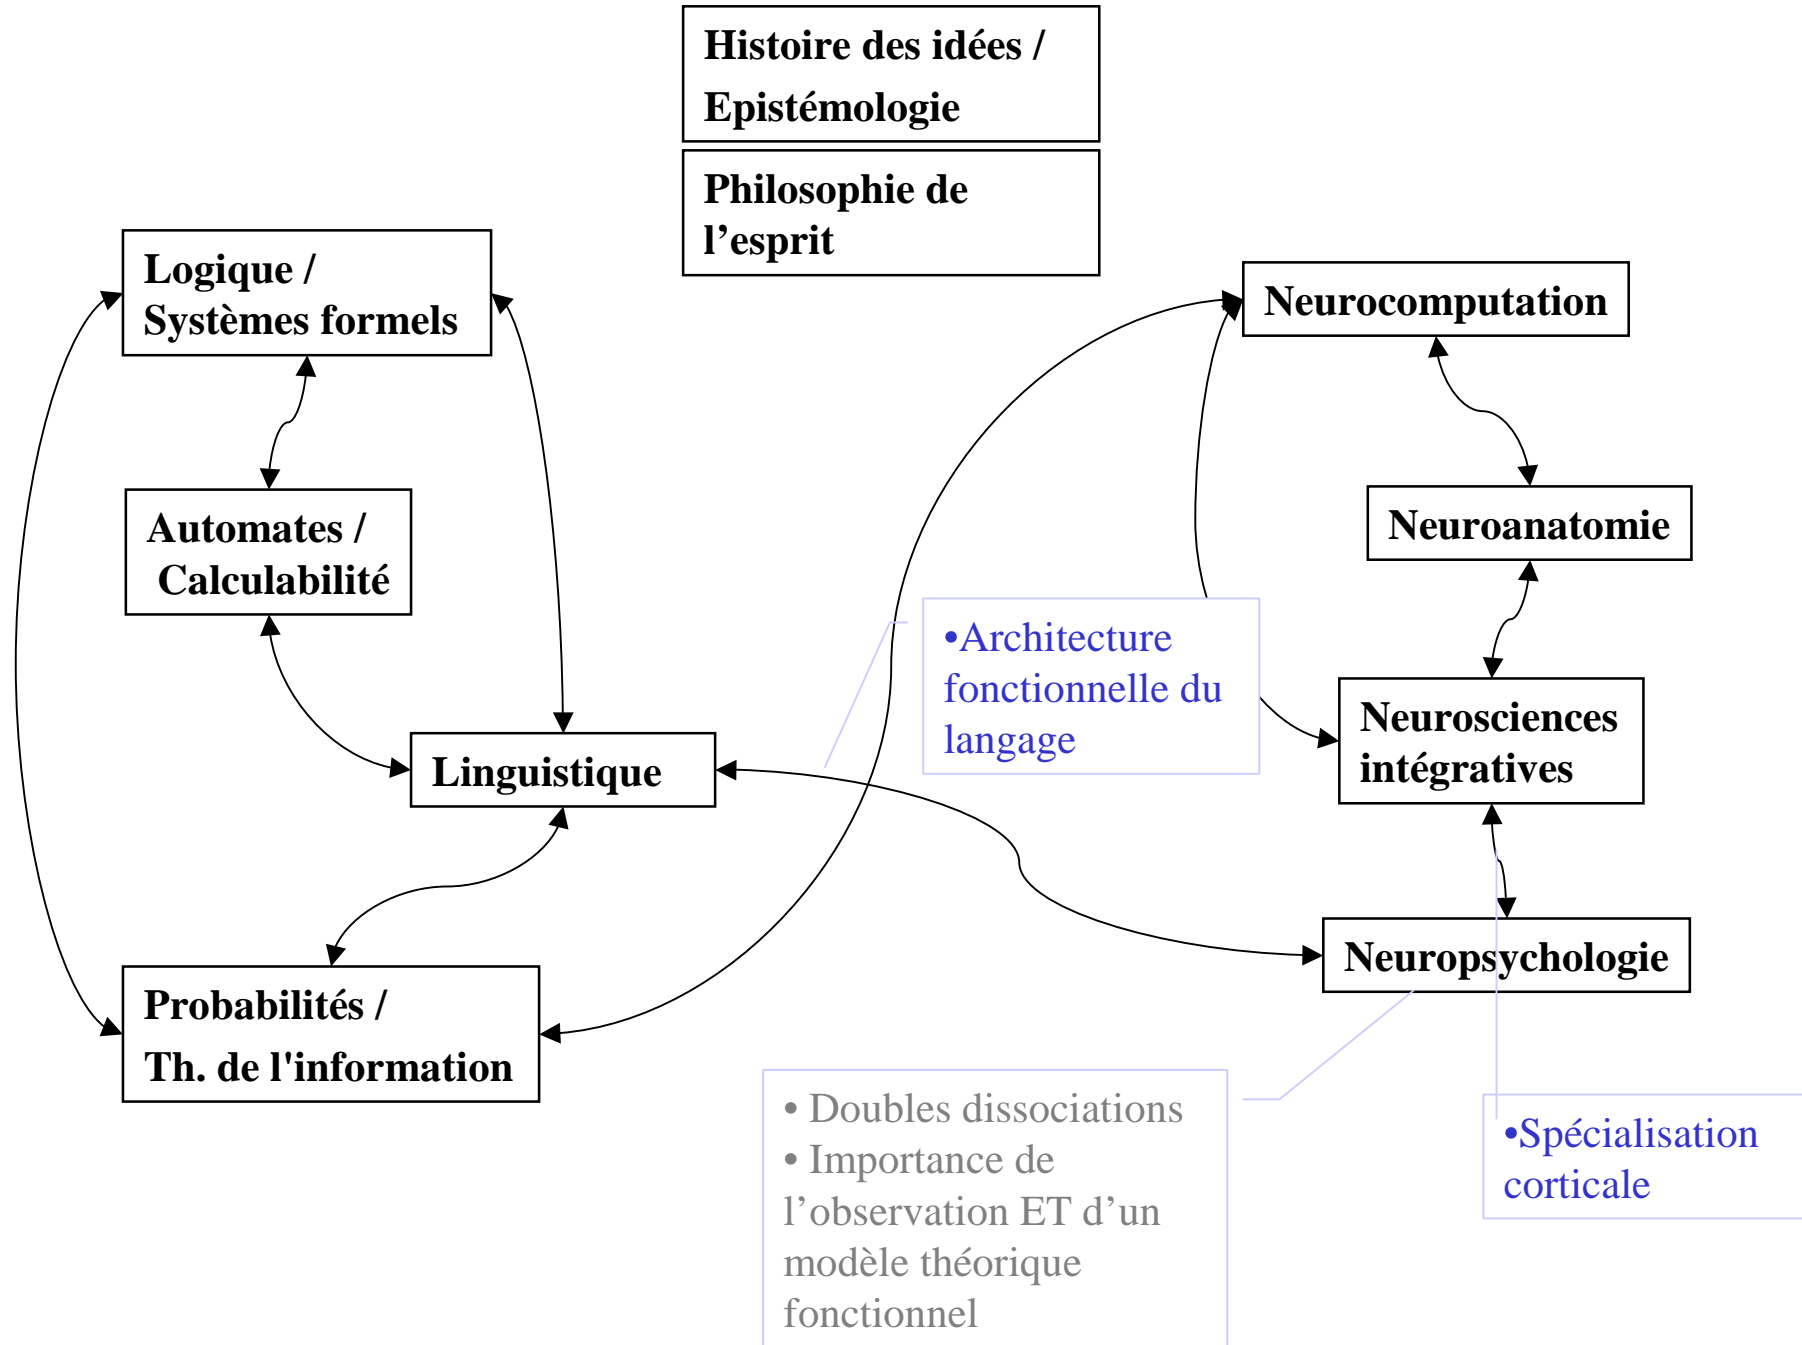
Histoire des idées / Epistémologie

Philosophie de l’esprit

Logique / Systèmes formels

Automates / Calculabilité

Linguistique

Probabilités / Th. de l'information

Neurocomputation

Neuroanatomie

•Architecture fonctionnelle du langage

Neurosciences intégratives

Neuropsychologie

• Doubles dissociations
• Importance de l’observation ET d’un modèle théorique fonctionnel

•Spécialisation corticale